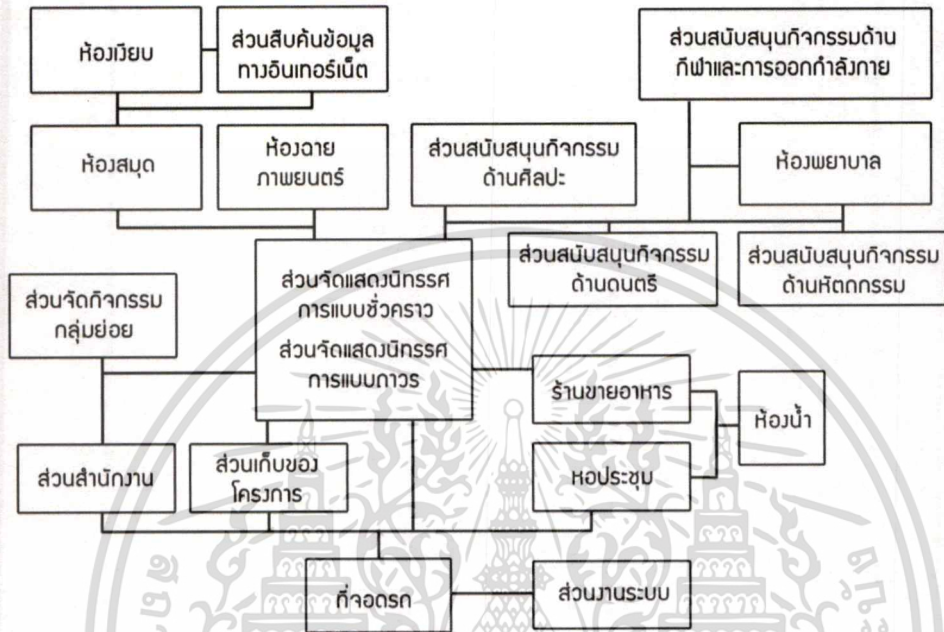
ห้องเงียบ

ส่วนสืบค้นข้อมูลทางอินเทอร์เน็ต

ส่วนสนับสนุนกิจกรรมด้านกีฬาและการออกกำลังกาย

ห้องสมุด

ห้องฉายภาพยนตร์

ส่วนสนับสนุนกิจกรรมด้านศิลปะ

ห้องพยาบาล

ส่วนจัดแสดงนิทรรศการแบบชั่วคราว

ส่วนจัดแสดงนิทรรศการแบบถาวร

ส่วนสนับสนุนกิจกรรมด้านดนตรี

ส่วนสนับสนุนกิจกรรมด้านหัตถกรรม

ส่วนจัดกิจกรรมกลุ่มย่อย

ร้านขายอาหาร

ห้องน้ำ

ส่วนสำนักงาน

ส่วนเก็บของโครงการ

หอประชุม

ที่จอดรถ

ส่วนงานระบบ